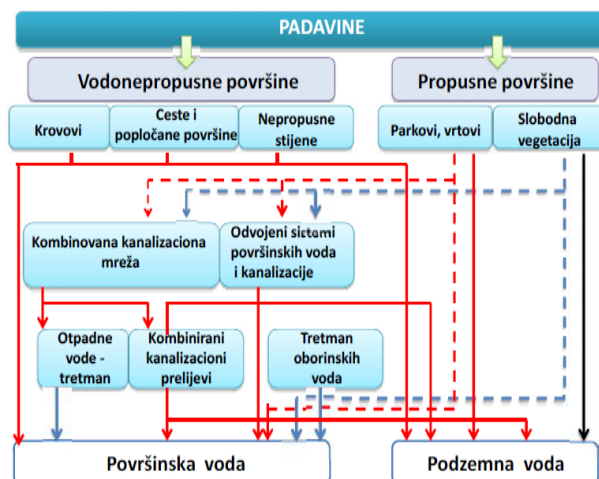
PADAVINE

Vodonepropusne površine

Propusne površine

Krovovi

Ceste i popločane površine

Nepropusne stijene

Parkovi, vrtovi

Slobodna vegetacija

Kombinovana kanalizaciona mreža

Odvojeni sistemi površinskih voda i kanalizacije

Otpadne vode - tretman

Kombinirani kanalizacioni prelijevi

Tretman oborinskih voda

Površinska voda

Podzemna voda